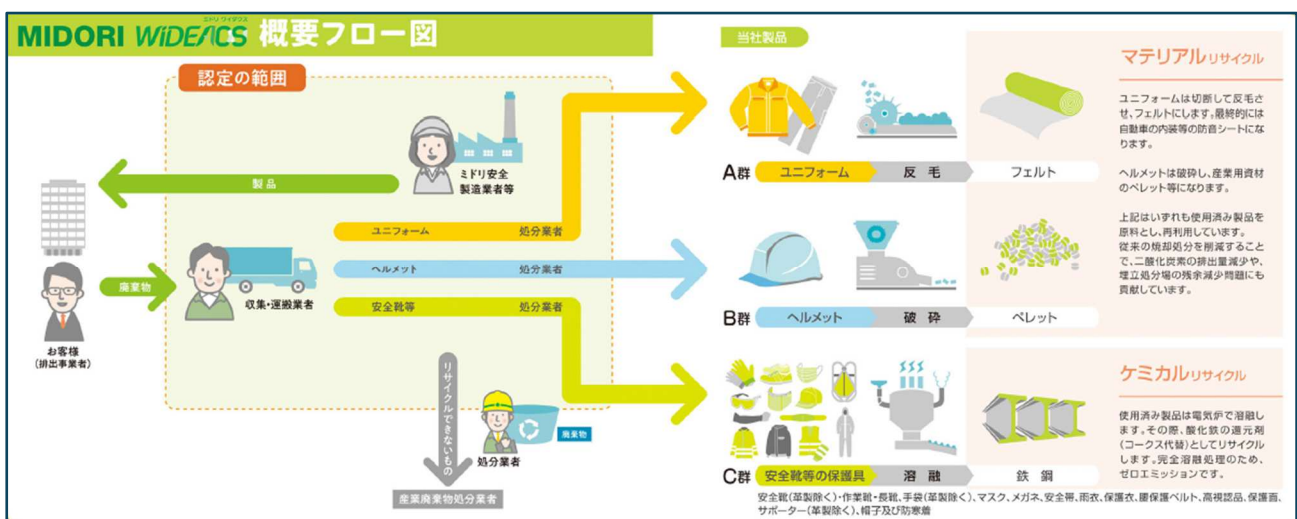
MIDORI WiDEACS ミドリ ワイダクス 概要フロー図

認定の範囲

当社製品

ミドリ安全 製造業者等

製品

お客様 (排出事業者)

廃棄物

収集・運搬業者

ユニフォーム 処分業者

ヘルメット 処分業者

安全靴等 処分業者

リサイクルできないもの

処分業者

廃棄物

産業廃棄物処分業者

A群 ユニフォーム 反毛 フェルト

B群 ヘルメット 破砕 ペレット

C群 安全靴等の保護具 溶融 鉄鋼

安全靴(革製除く)・作業靴・長靴、手袋(革製除く)、マスク、メガネ、安全帯、雨衣、保護衣、腰保護ベルト、高視認品、保護面、サポーター(革製除く)、帽子及び防寒着

マテリアルリサイクル

ユニフォームは切断して反毛させ、フェルトにします。最終的には自動車の内装等の防音シートになります。

ヘルメットは破砕し、産業用資材のペレット等になります。

上記はいずれも使用済み製品を原料とし、再利用しています。従来の焼却処分を削減することで、二酸化炭素の排出量減少や、埋立処分場の残余減少問題にも貢献しています。

ケミカルリサイクル

使用済み製品は電気炉で溶融します。その際、酸化鉄の還元剤(コークス代替)としてリサイクルします。完全溶融処理のため、ゼロエミッションです。